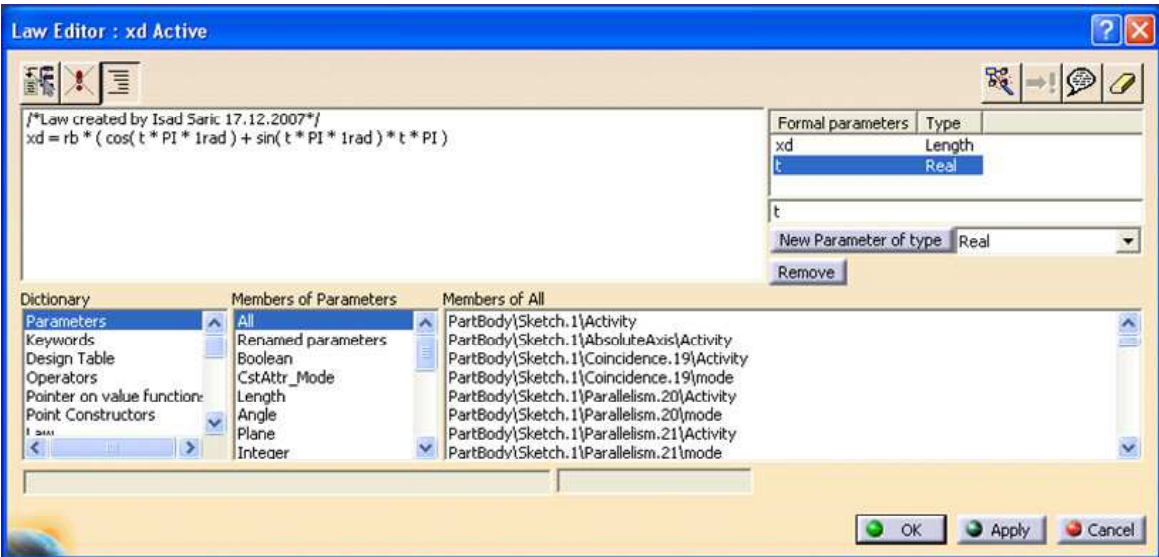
Law Editor : xd Active

/*Law created by Isad Saric 17.12.2007*/
xd = rb * ( cos( t * PI * 1rad ) + sin( t * PI * 1rad ) * t * PI )

| Formal parameters | Type |
|---|---|
| xd | Length |
| t | Real |

t

New Parameter of type Real

Remove

Dictionary
Parameters
Keywords
Design Table
Operators
Pointer on value function
Point Constructors
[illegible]

Members of Parameters
All
Renamed parameters
Boolean
CstAttr_Mode
Length
Angle
Plane
Integer

Members of All
PartBody\Sketch.1\Activity
PartBody\Sketch.1\AbsoluteAxis\Activity
PartBody\Sketch.1\Coincidence.19\Activity
PartBody\Sketch.1\Coincidence.19\mode
PartBody\Sketch.1\Parallelism.20\Activity
PartBody\Sketch.1\Parallelism.20\mode
PartBody\Sketch.1\Parallelism.21\Activity
PartBody\Sketch.1\Parallelism.21\mode

OK Apply Cancel